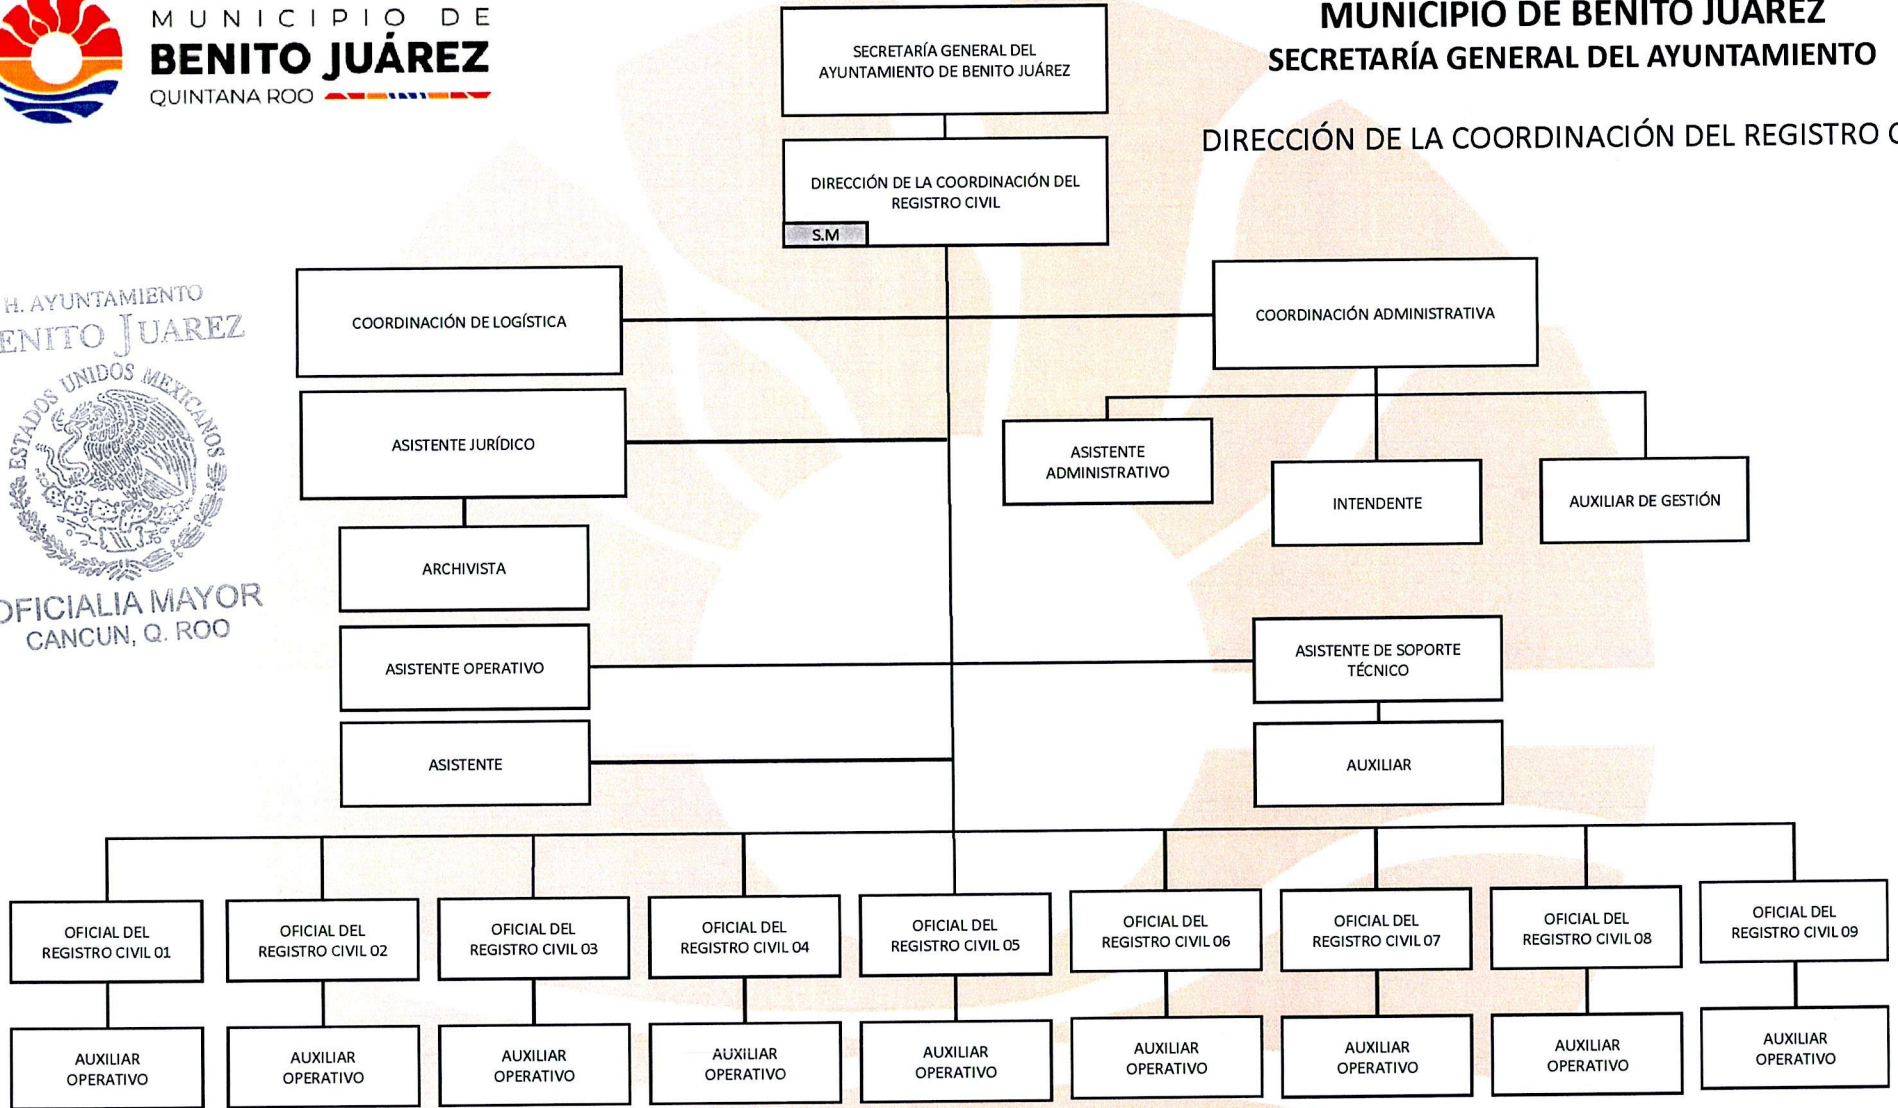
MUNICIPIO DE
BENITO JUÁREZ
QUINTANA ROO

MUNICIPIO DE BENITO JUÁREZ
SECRETARÍA GENERAL DEL AYUNTAMIENTO

DIRECCIÓN DE LA COORDINACIÓN DEL REGISTRO C

H. AYUNTAMIENTO
ENITO JUAREZ
ESTADOS UNIDOS MEXICANOS
OFICIALIA MAYOR
CANCUN, Q. ROO

SECRETARÍA GENERAL DEL AYUNTAMIENTO DE BENITO JUÁREZ

DIRECCIÓN DE LA COORDINACIÓN DEL REGISTRO CIVIL

S.M

COORDINACIÓN DE LOGÍSTICA

COORDINACIÓN ADMINISTRATIVA

ASISTENTE JURÍDICO

ASISTENTE ADMINISTRATIVO

INTENDENTE

AUXILIAR DE GESTIÓN

ARCHIVISTA

ASISTENTE OPERATIVO

ASISTENTE DE SOPORTE TÉCNICO

ASISTENTE

AUXILIAR

OFICIAL DEL REGISTRO CIVIL 01

OFICIAL DEL REGISTRO CIVIL 02

OFICIAL DEL REGISTRO CIVIL 03

OFICIAL DEL REGISTRO CIVIL 04

OFICIAL DEL REGISTRO CIVIL 05

OFICIAL DEL REGISTRO CIVIL 06

OFICIAL DEL REGISTRO CIVIL 07

OFICIAL DEL REGISTRO CIVIL 08

OFICIAL DEL REGISTRO CIVIL 09

AUXILIAR OPERATIVO

AUXILIAR OPERATIVO

AUXILIAR OPERATIVO

AUXILIAR OPERATIVO

AUXILIAR OPERATIVO

AUXILIAR OPERATIVO

AUXILIAR OPERATIVO

AUXILIAR OPERATIVO

AUXILIAR OPERATIVO